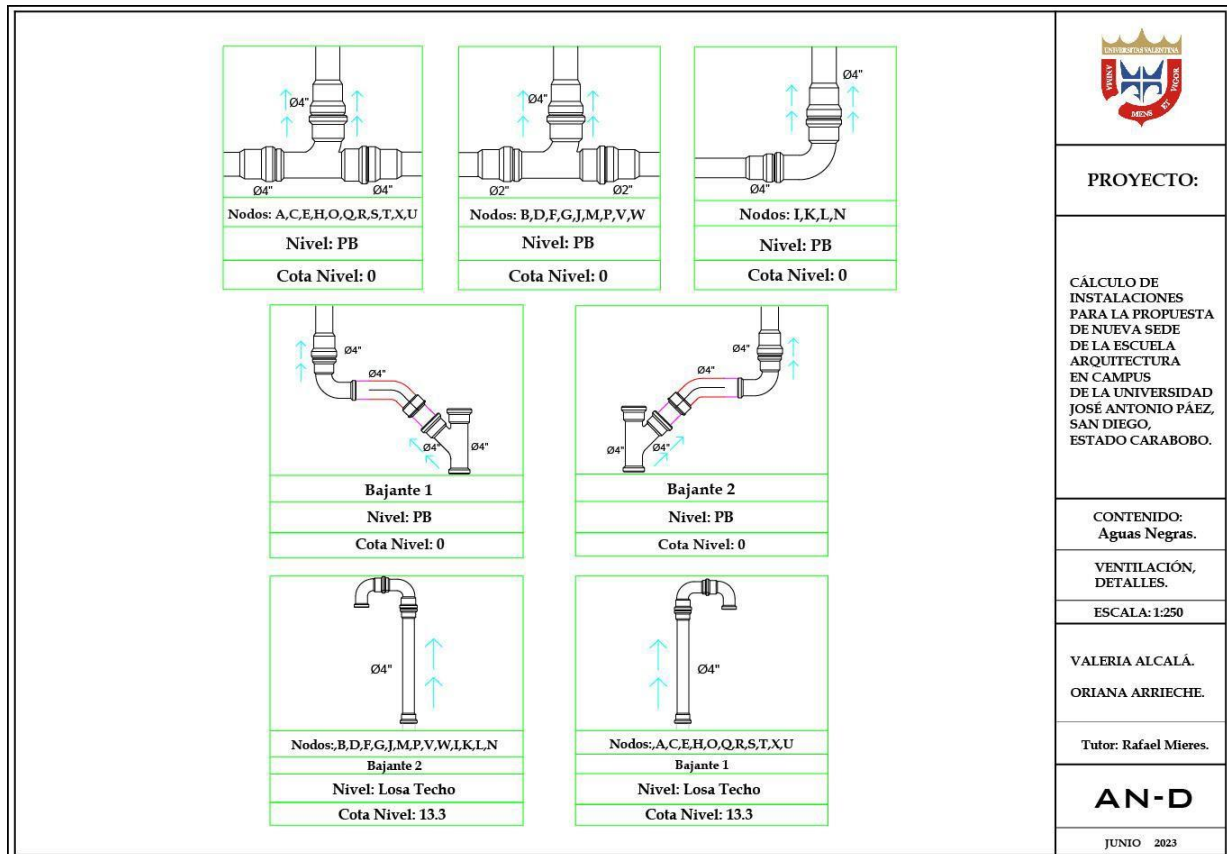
Ø4"
Ø4"
Ø4"
Nodos: A,C,E,H,O,Q,R,S,T,X,U
Nivel: PB
Cota Nivel: 0

Ø4"
Ø2"
Ø2"
Nodos: B,D,F,G,J,M,P,V,W
Nivel: PB
Cota Nivel: 0

Ø4"
Ø4"
Nodos: I,K,L,N
Nivel: PB
Cota Nivel: 0

Ø4"
Ø4"
Ø4"
Ø4"
Bajante 1
Nivel: PB
Cota Nivel: 0

Ø4"
Ø4"
Ø4"
Ø4"
Bajante 2
Nivel: PB
Cota Nivel: 0

Ø4"
Nodos:,B,D,F,G,J,M,P,V,W,I,K,L,N
Bajante 2
Nivel: Losa Techo
Cota Nivel: 13.3

Ø4"
Nodos:,A,C,E,H,O,Q,R,S,T,X,U
Bajante 1
Nivel: Losa Techo
Cota Nivel: 13.3

UNIVERSITAS VALENTINA
MENS ET VIGOR

PROYECTO:

CÁLCULO DE INSTALACIONES PARA LA PROPUESTA DE NUEVA SEDE DE LA ESCUELA ARQUITECTURA EN CAMPUS DE LA UNIVERSIDAD JOSÉ ANTONIO PÁEZ, SAN DIEGO, ESTADO CARABOBO.

CONTENIDO:
Aguas Negras.

VENTILACIÓN, DETALLES.

ESCALA: 1:250

VALERIA ALCALÁ.

ORIANA ARRIECHE.

Tutor: Rafael Mieres.

AN-D

JUNIO 2023